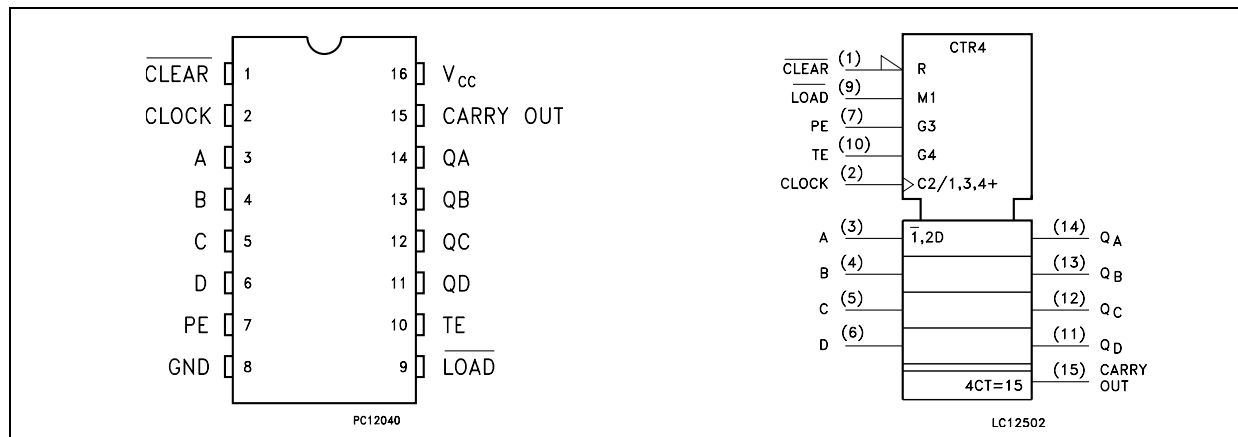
$\overline{\text{CLEAR}}$ 1
CLOCK 2
A 3
B 4
C 5
D 6
PE 7
GND 8

16 $V_{CC}$
15 CARRY OUT
14 QA
13 QB
12 QC
11 QD
10 TE
9 $\overline{\text{LOAD}}$

PC12040

CTR4
$\overline{\text{CLEAR}}$ (1) R
$\overline{\text{LOAD}}$ (9) M1
PE (7) G3
TE (10) G4
CLOCK (2) C2/1,3,4+
A (3) $\overline{1}$,2D
B (4)
C (5)
D (6)
4CT=15
(14) $Q_A$
(13) $Q_B$
(12) $Q_C$
(11) $Q_D$
(15) CARRY OUT

LC12502